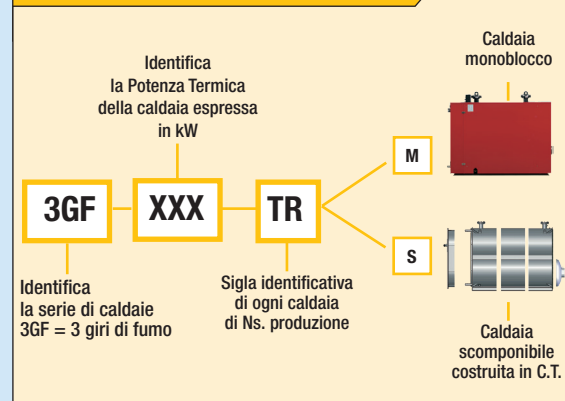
Identifica
la Potenza Termica
della caldaia espressa
in kW

Caldaia
monoblocco

3GF

XXX

TR

M

S

Identifica
la serie di caldaie
3GF = 3 giri di fumo

Sigla identificativa
di ogni caldaia
di Ns. produzione

Caldaia
scomponibile
costruita in C.T.